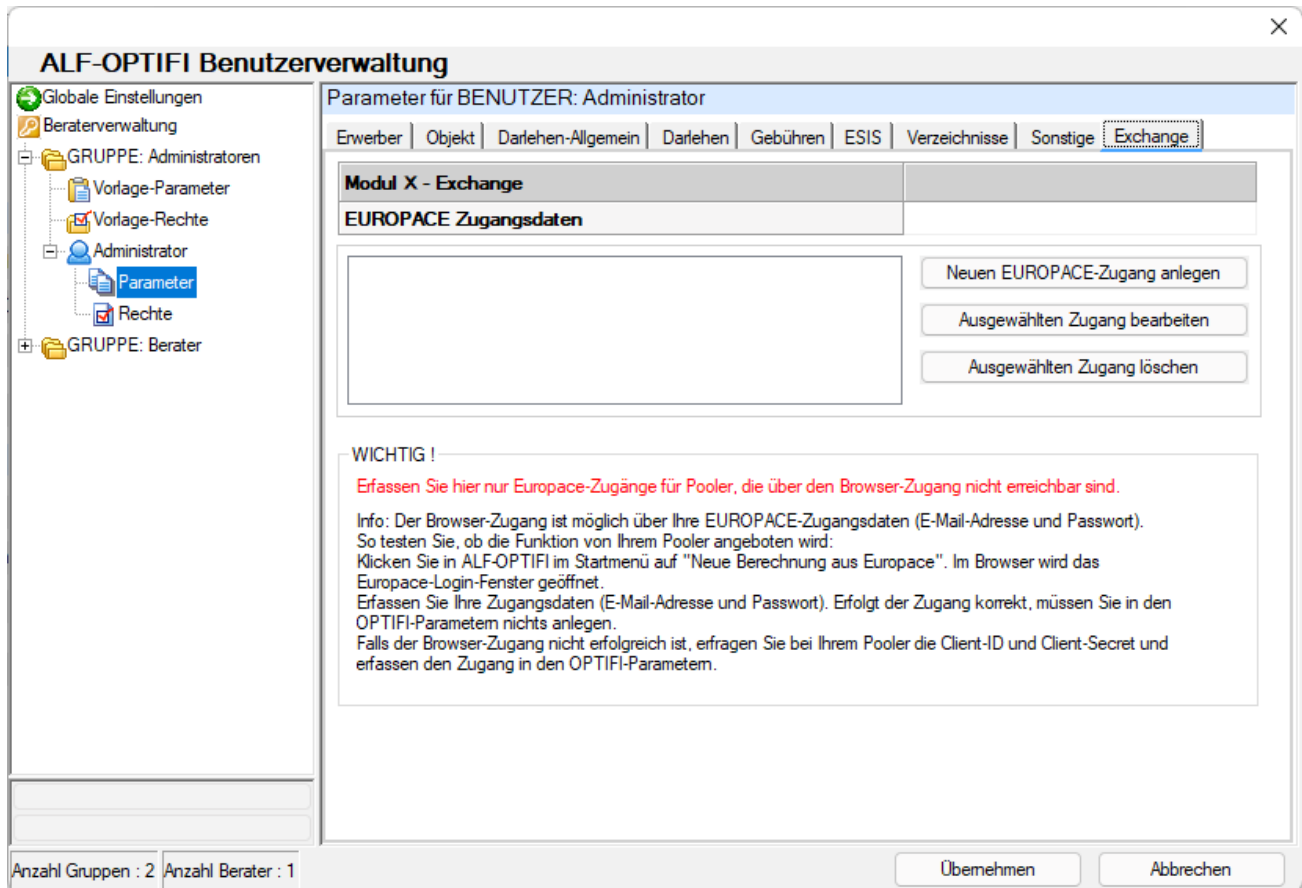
×

ALF-OPTIFI Benutzerverwaltung

Globale Einstellungen
Beraterverwaltung
GRUPPE: Administratoren
Vorlage-Parameter
Vorlage-Rechte
Administrator
Parameter
Rechte
GRUPPE: Berater

Parameter für BENUTZER: Administrator

Erwerber | Objekt | Darlehen-Allgemein | Darlehen | Gebühren | ESIS | Verzeichnisse | Sonstige | Exchange

| Modul X - Exchange | |
|---|---|
| EUROPACE Zugangsdaten | |

Neuen EUROPACE-Zugang anlegen
Ausgewählten Zugang bearbeiten
Ausgewählten Zugang löschen

WICHTIG !

Erfassen Sie hier nur Europace-Zugänge für Pooler, die über den Browser-Zugang nicht erreichbar sind.

Info: Der Browser-Zugang ist möglich über Ihre EUROPACE-Zugangsdaten (E-Mail-Adresse und Passwort).
So testen Sie, ob die Funktion von Ihrem Pooler angeboten wird:
Klicken Sie in ALF-OPTIFI im Startmenü auf "Neue Berechnung aus Europace". Im Browser wird das Europace-Login-Fenster geöffnet.
Erfassen Sie Ihre Zugangsdaten (E-Mail-Adresse und Passwort). Erfolgt der Zugang korrekt, müssen Sie in den OPTIFI-Parametern nichts anlegen.
Falls der Browser-Zugang nicht erfolgreich ist, erfragen Sie bei Ihrem Pooler die Client-ID und Client-Secret und erfassen den Zugang in den OPTIFI-Parametern.

Anzahl Gruppen : 2 | Anzahl Berater : 1

Übernehmen
Abbrechen